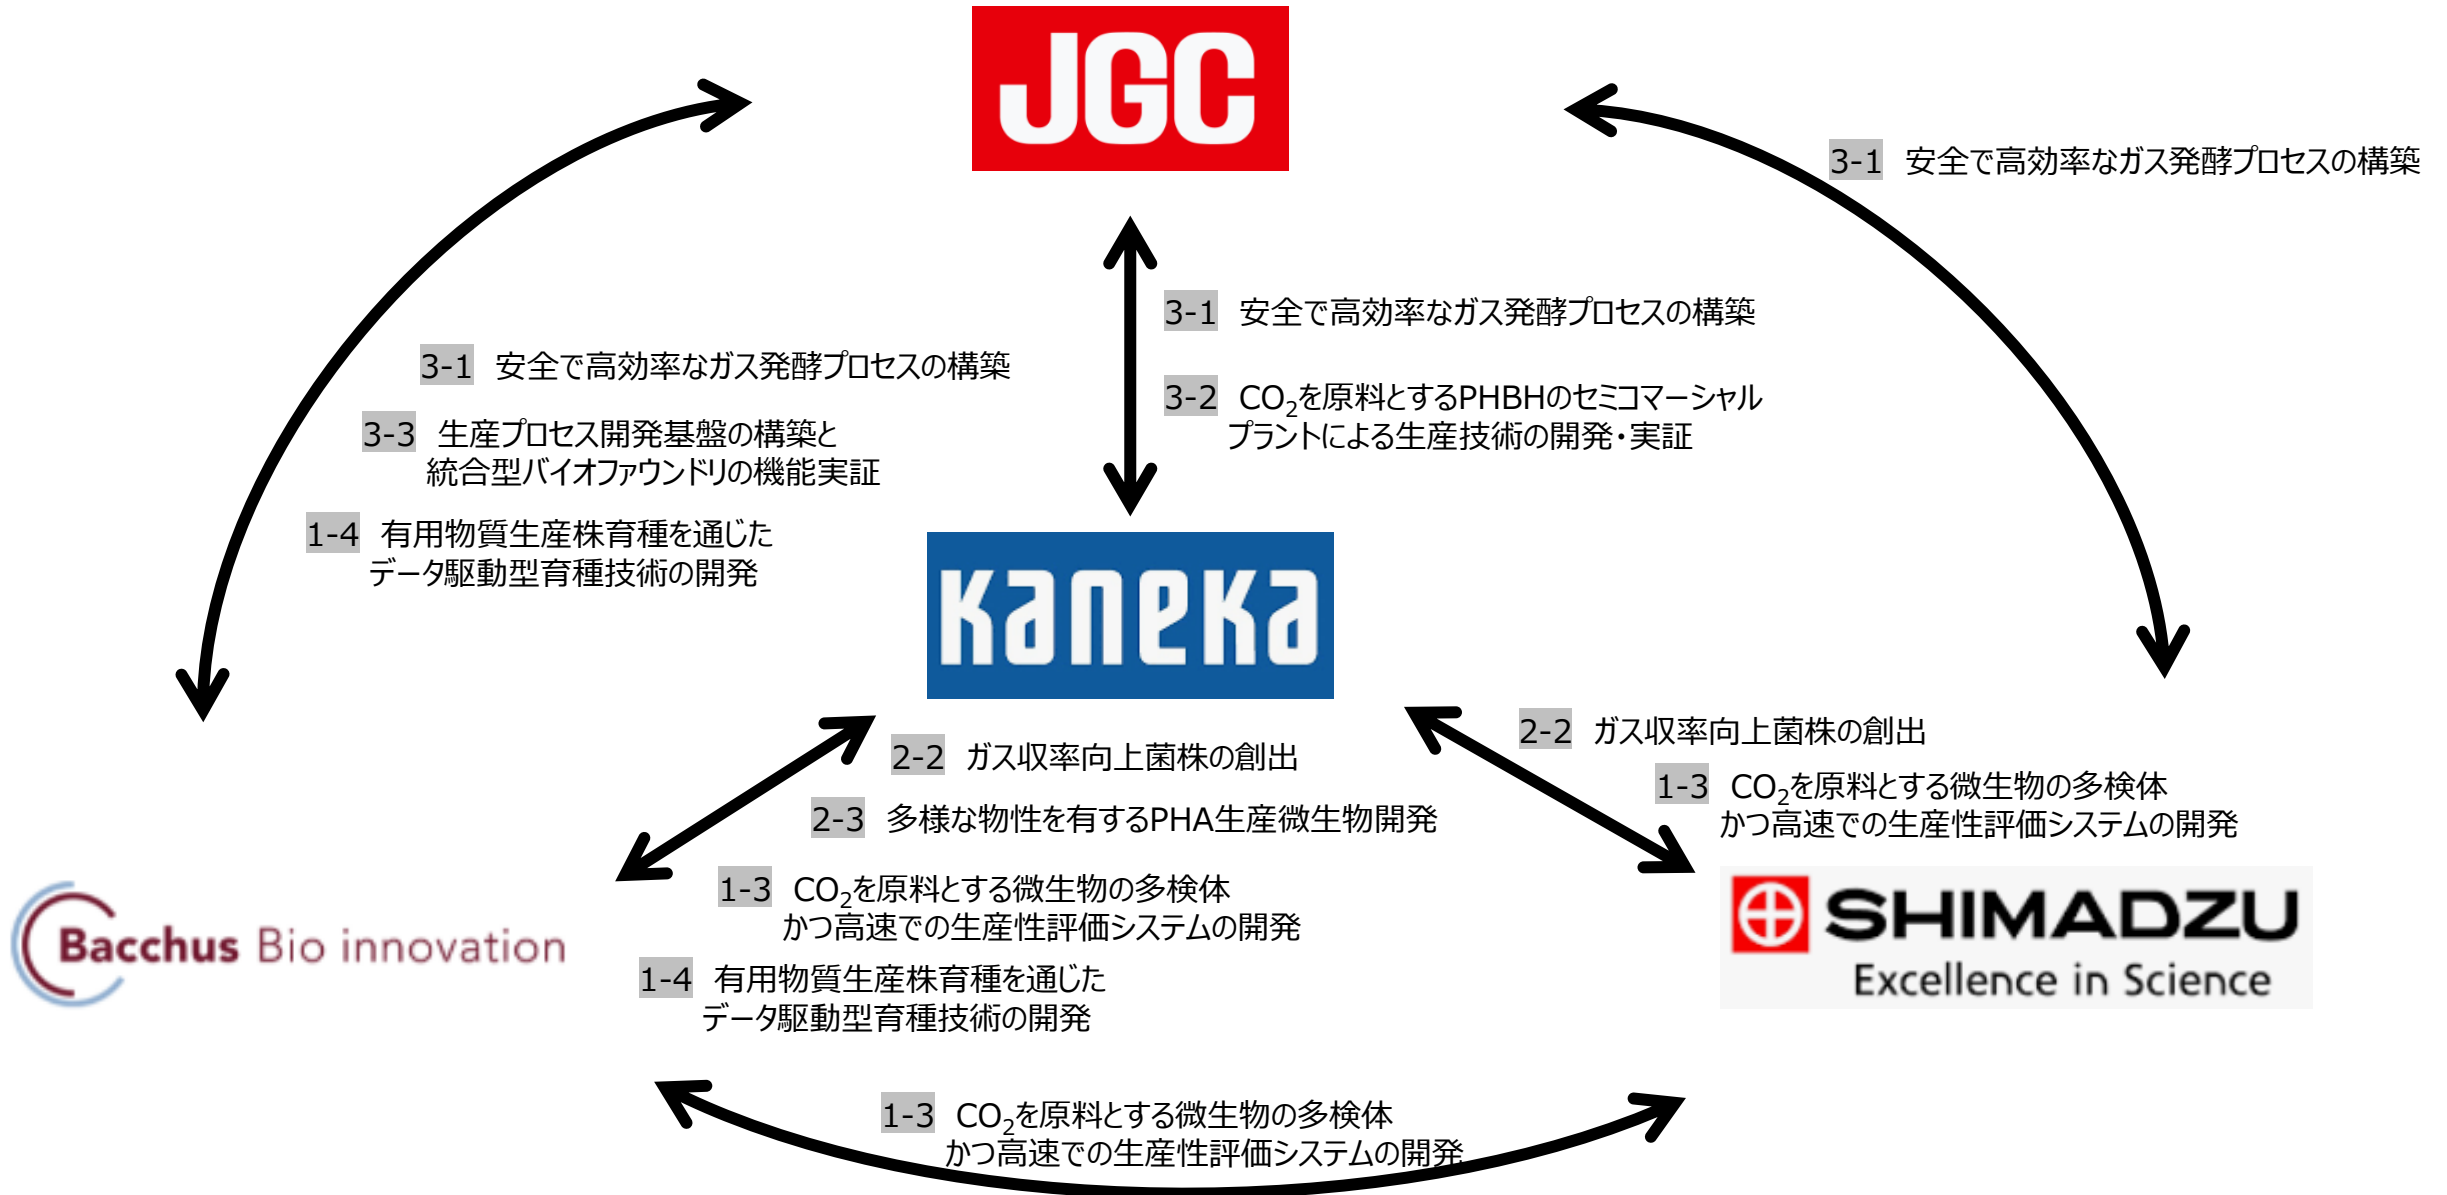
JGC

3-1 安全で高効率なガス発酵プロセスの構築

3-1 安全で高効率なガス発酵プロセスの構築

3-2 $CO_2$を原料とするPHBHのセミコマーシャルプラントによる生産技術の開発・実証

3-1 安全で高効率なガス発酵プロセスの構築

3-3 生産プロセス開発基盤の構築と統合型バイオファウンドリの機能実証

1-4 有用物質生産株育種を通じたデータ駆動型育種技術の開発

Kaneka

2-2 ガス収率向上菌株の創出

2-2 ガス収率向上菌株の創出

1-3 $CO_2$を原料とする微生物の多検体かつ高速での生産性評価システムの開発

2-3 多様な物性を有するPHA生産微生物開発

1-3 $CO_2$を原料とする微生物の多検体かつ高速での生産性評価システムの開発

1-4 有用物質生産株育種を通じたデータ駆動型育種技術の開発

Bacchus Bio innovation

SHIMADZU
Excellence in Science

1-3 $CO_2$を原料とする微生物の多検体かつ高速での生産性評価システムの開発